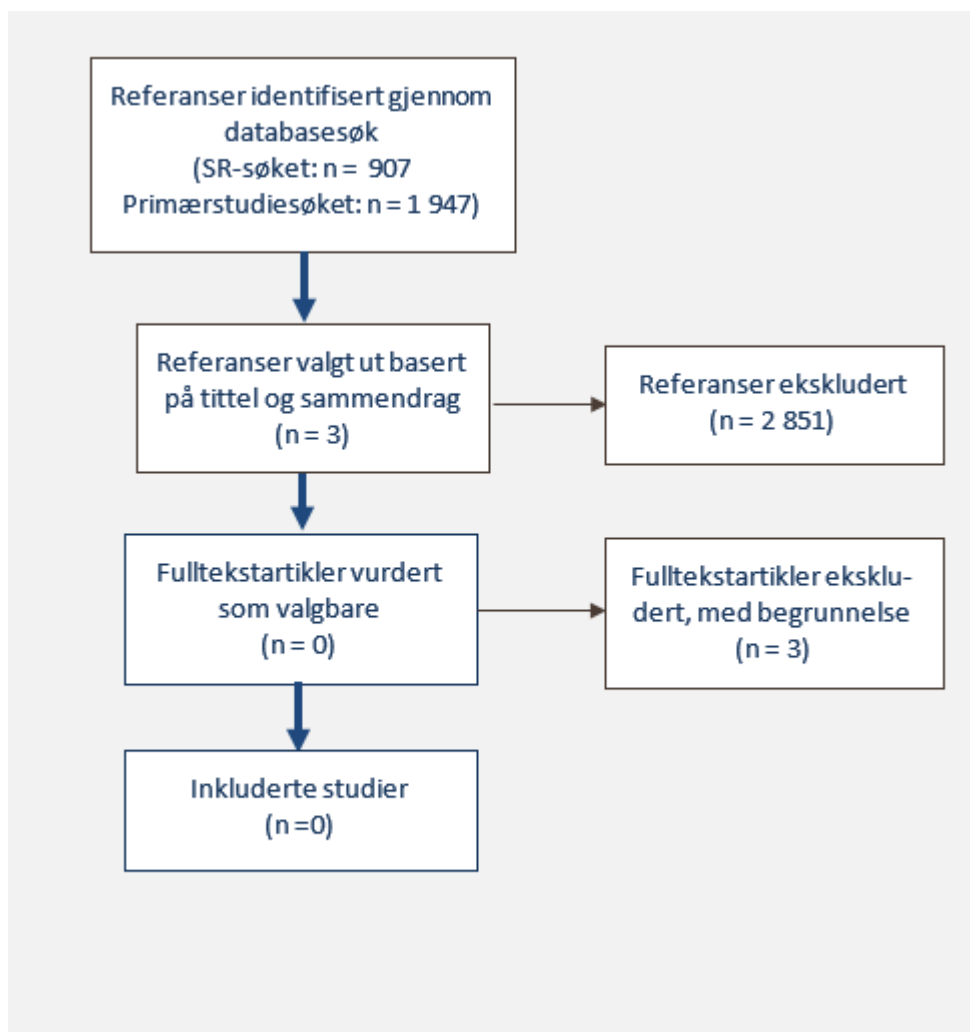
Referanser identifisert gjennom databasesøk
(SR-søket: n = 907
Primærstudiesøket: n = 1 947)

Referanser valgt ut basert på tittel og sammendrag
(n = 3)

Referanser ekskludert
(n = 2 851)

Fulltekstartikler vurdert som valgbare
(n = 0)

Fulltekstartikler ekskludert, med begrunnelse
(n = 3)

Inkluderte studier
(n =0)